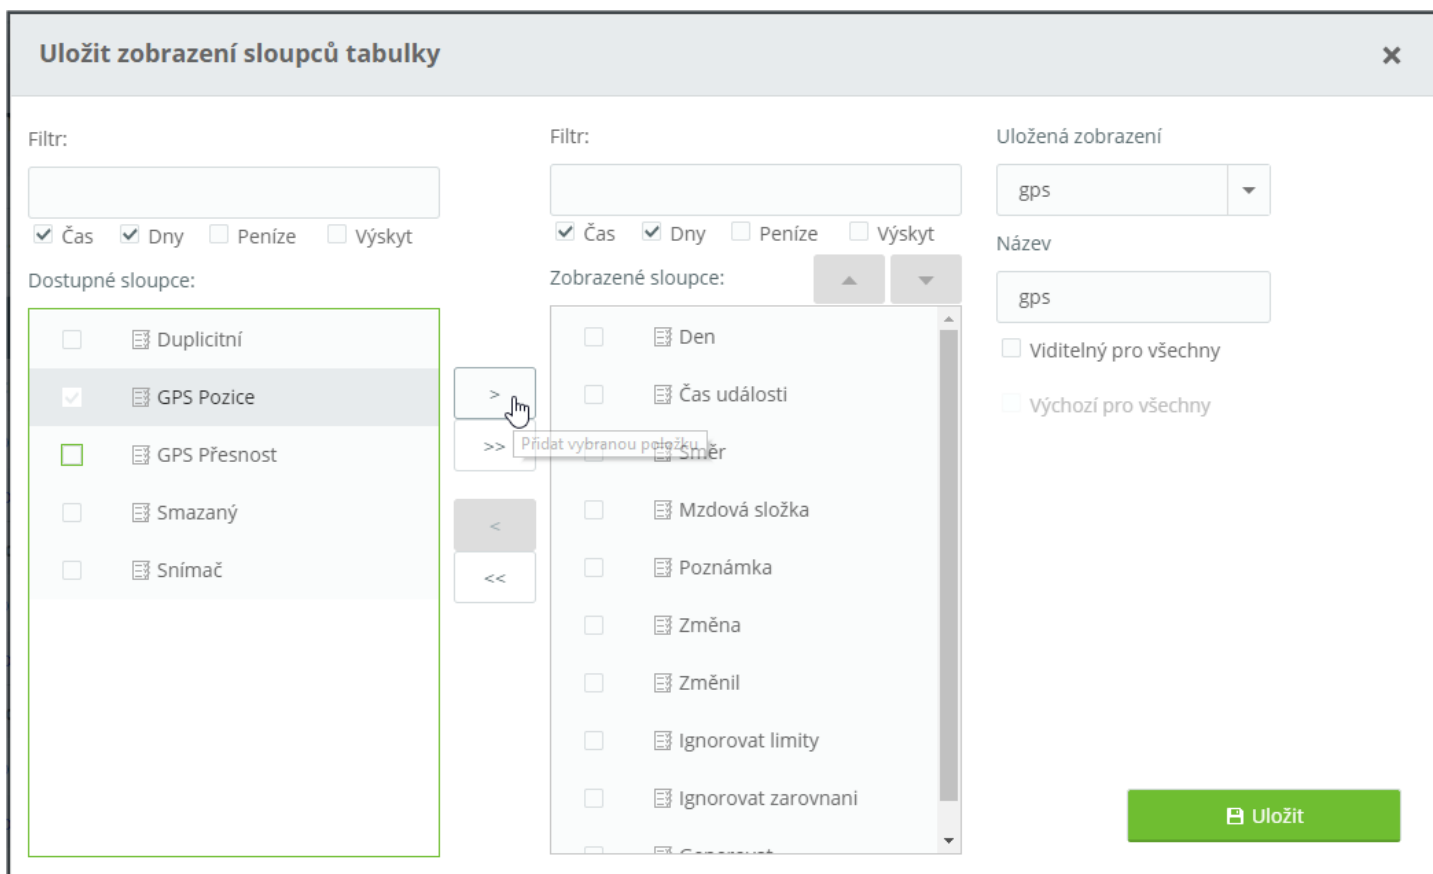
Uložit zobrazení sloupců tabulky
×

Filtr:

Čas Dny Peníze Výskyt

Dostupné sloupce:

Duplicitní
GPS Pozice
GPS Přesnost
Smazaný
Snímač

>
>>
Přidat vybranou položku
<
<<

Filtr:

Čas Dny Peníze Výskyt

Zobrazené sloupce:

Den
Čas události
Směr
Mzdová složka
Poznámka
Změna
Změnil
Ignorovat limity
Ignorovat zarovnani
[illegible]

Uložená zobrazení
gps
Název
gps
Viditelný pro všechny
Výchozí pro všechny

Uložit